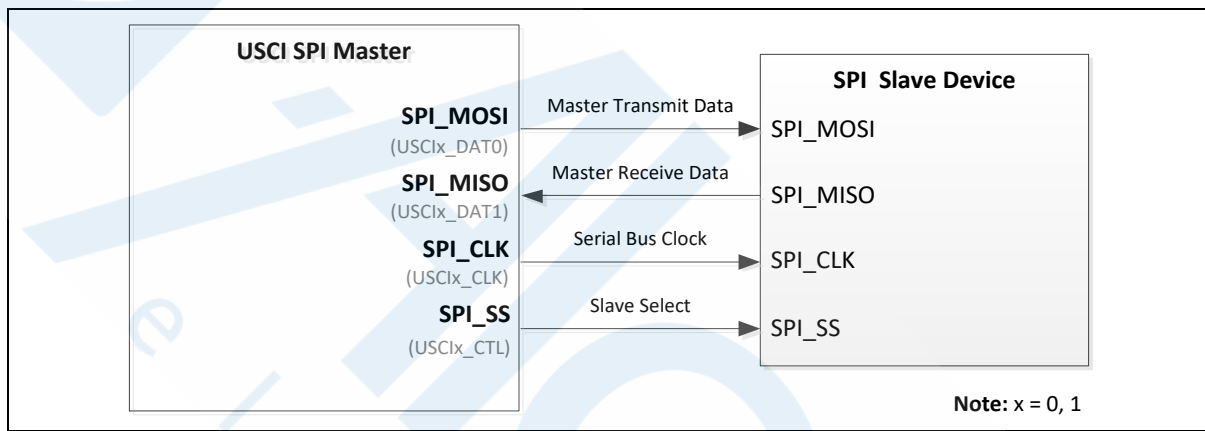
USCI SPI Master

SPI_MOSI
(USCIx_DAT0)

SPI_MISO
(USCIx_DAT1)

SPI_CLK
(USCIx_CLK)

SPI_SS
(USCIx_CTL)

Master Transmit Data

Master Receive Data

Serial Bus Clock

Slave Select

SPI Slave Device

SPI_MOSI

SPI_MISO

SPI_CLK

SPI_SS

Note: x = 0, 1